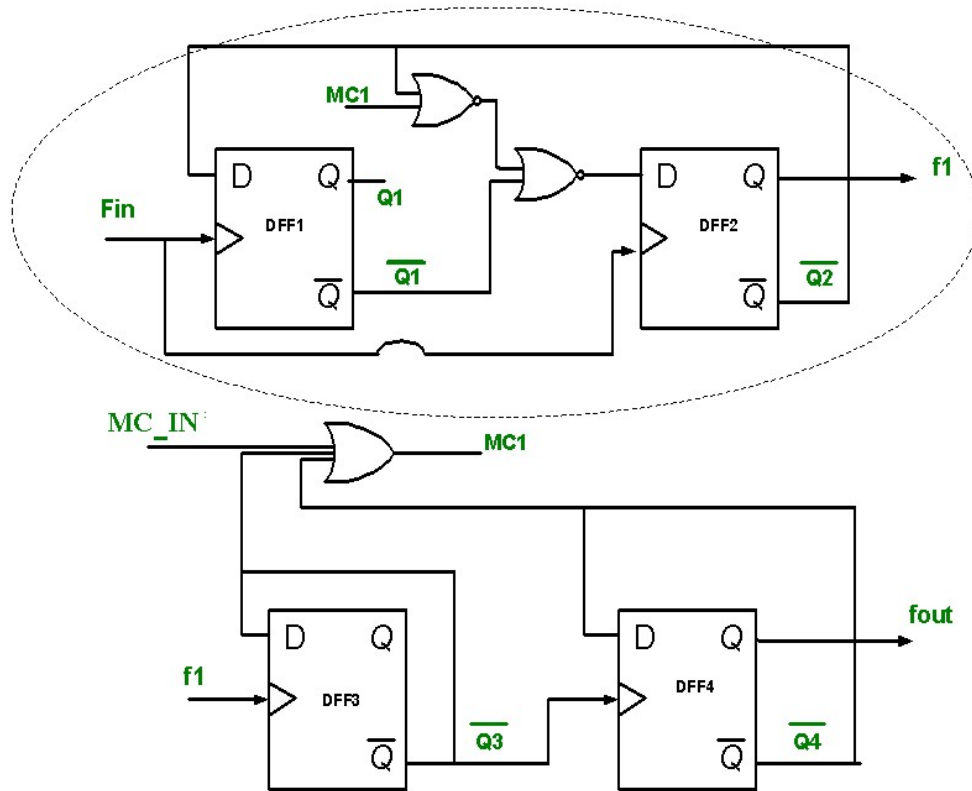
MC1

Fin

D

Q

Q1

DFF1

$\overline{Q1}$

$\overline{Q}$

D

Q

f1

DFF2

$\overline{Q2}$

$\overline{Q}$

MC_IN

MC1

D

Q

f1

DFF3

$\overline{Q3}$

$\overline{Q}$

D

Q

fout

DFF4

$\overline{Q4}$

$\overline{Q}$